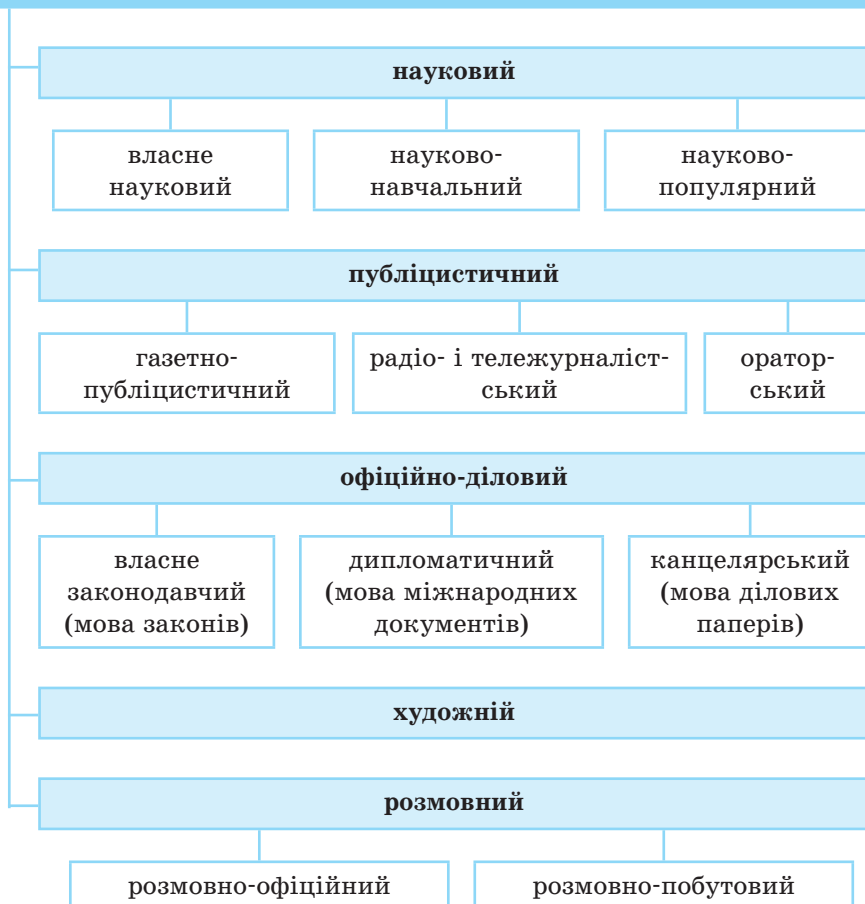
науковий

власне науковий

науково-навчальний

науково-популярний

публіцистичний

газетно-публіцистичний

радіо- і тележурналістський

ораторський

офіційно-діловий

власне законодавчий (мова законів)

дипломатичний (мова міжнародних документів)

канцелярський (мова ділових паперів)

художній

розмовний

розмовно-офіційний

розмовно-побутовий